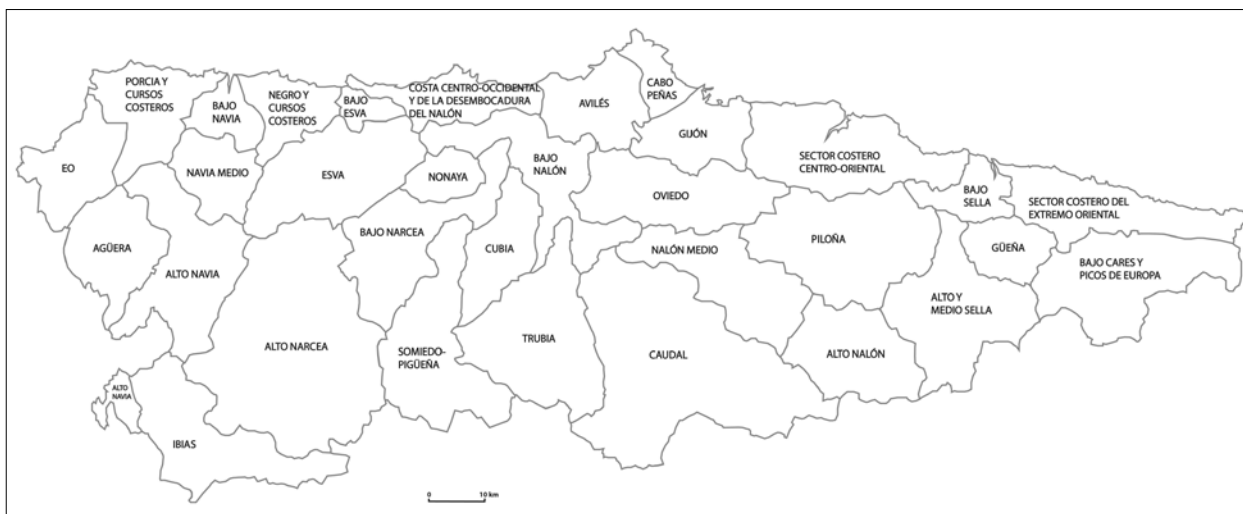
PORCIA Y CURSOS COSTEROS

BAJO NAVIA

NEGRO Y CURSOS COSTEROS

BAJO ESVA

COSTA CENTRO-OCCIDENTAL Y DE LA DESEMBOCADURA DEL NALÓN

AVILÉS

CABO PEÑAS

GIJÓN

EO

NAVIA MEDIO

ESVA

NONAYA

BAJO NALÓN

SECTOR COSTERO CENTRO-ORIENTAL

OVIEDO

BAJO SELLA

SECTOR COSTERO DEL EXTREMO ORIENTAL

AGÜERA

BAJO NARCEA

CUBIA

NALÓN MEDIO

PILOÑA

GÜEÑA

BAJO CARES Y PICOS DE EUROPA

ALTO NAVIA

ALTO Y MEDIO SELLA

ALTO NARCEA

SOMIEDO-PIGÜEÑA

TRUBIA

CAUDAL

ALTO NALÓN

ALTO NAVIA

IBIAS

0

10 km